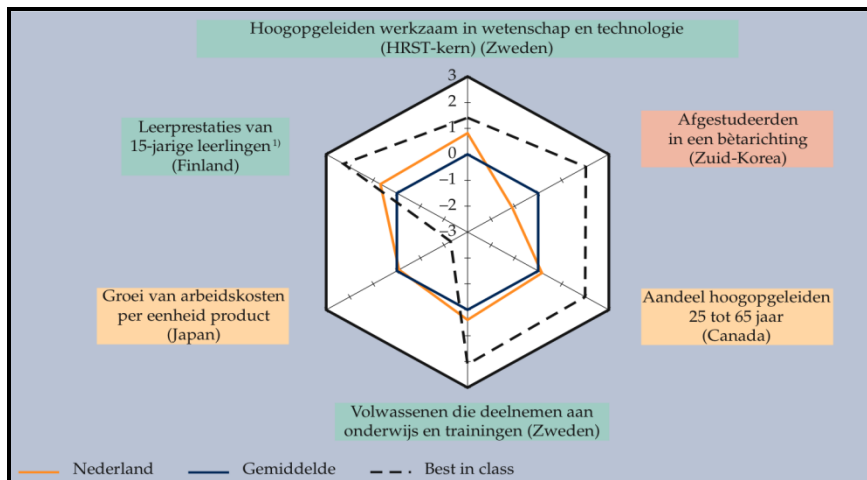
Hoogopgeleiden werkzaam in wetenschap en technologie (HRST-kern) (Zweden)

3
2
1
0
-1
-2
-3

Leerprestaties van 15-jarige leerlingen 1) (Finland)

Afgestudeerden in een bètarichting (Zuid-Korea)

Groei van arbeidskosten per eenheid product (Japan)

Aandeel hoogopgeleiden 25 tot 65 jaar (Canada)

Volwassenen die deelnemen aan onderwijs en trainingen (Zweden)

Nederland
Gemiddelde
Best in class